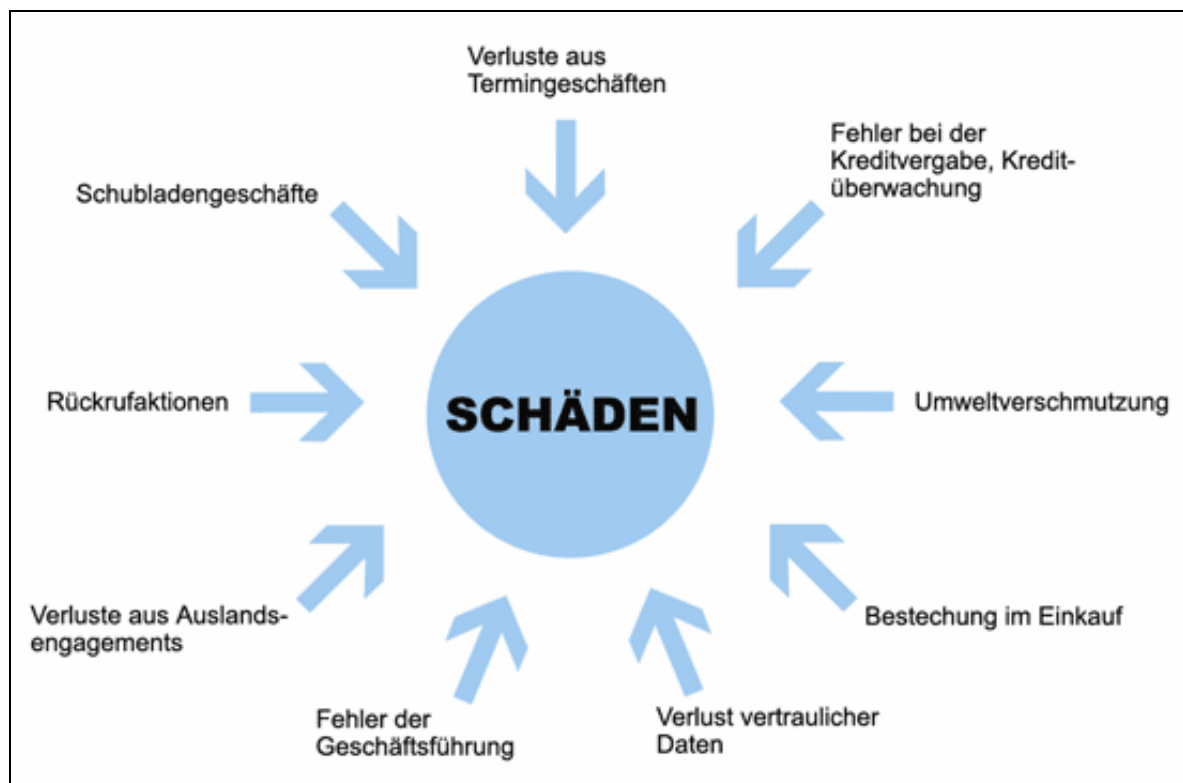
Verluste aus Termingeschäften

Fehler bei der Kreditvergabe, Kreditüberwachung

Schubladengeschäfte

SCHÄDEN

Rückrufaktionen

Umweltverschmutzung

Verluste aus Auslandsengagements

Bestechung im Einkauf

Fehler der Geschäftsführung

Verlust vertraulicher Daten